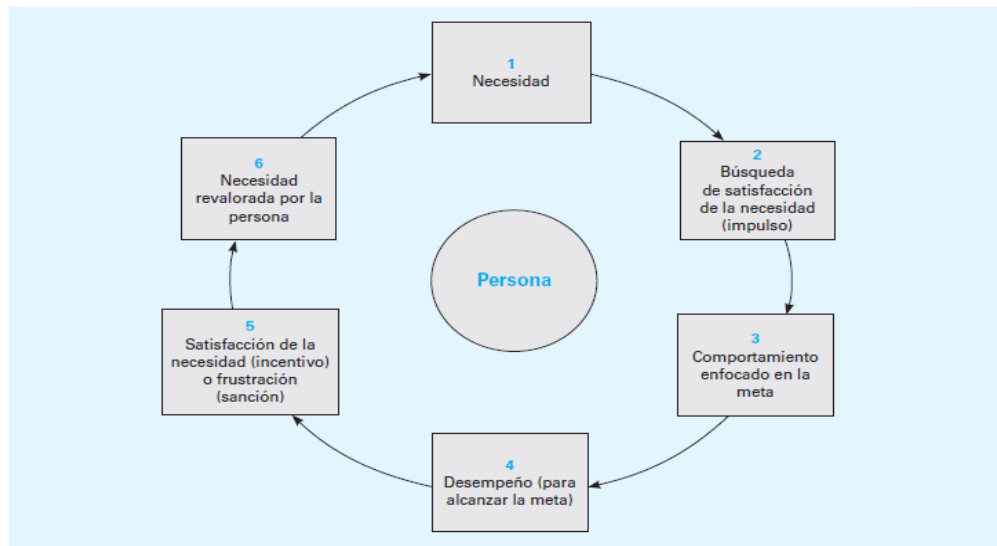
1
Necesidad

2
Búsqueda de satisfacción de la necesidad (impulso)

3
Comportamiento enfocado en la meta

4
Desempeño (para alcanzar la meta)

5
Satisfacción de la necesidad (incentivo) o frustración (sanción)

6
Necesidad revalorada por la persona

Persona